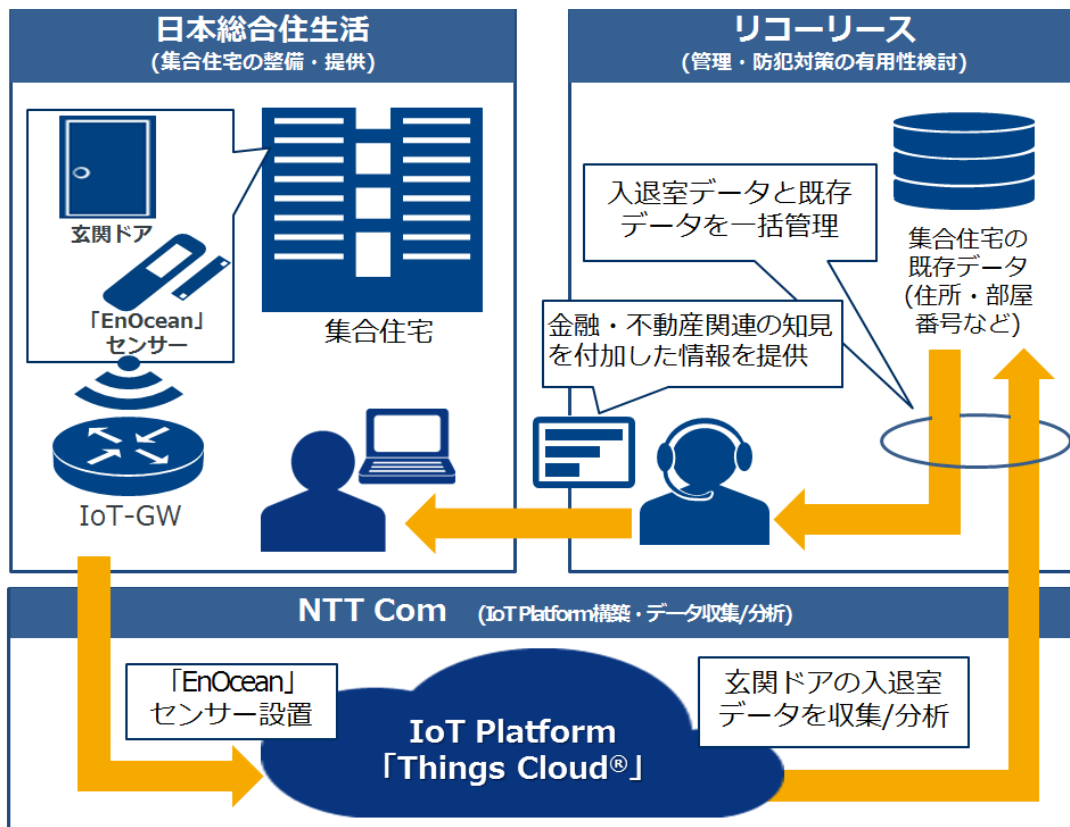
日本総合住生活
(集合住宅の整備・提供)

玄関ドア

「EnOcean」センサー

集合住宅

IoT-GW

リコーリース
(管理・防犯対策の有用性検討)

入退室データと既存データを一括管理

集合住宅の既存データ
(住所・部屋番号など)

金融・不動産関連の知見を付加した情報を提供

NTT Com (IoT Platform構築・データ収集/分析)

「EnOcean」センサー設置

IoT Platform
「Things Cloud®」

玄関ドアの入退室データを収集/分析